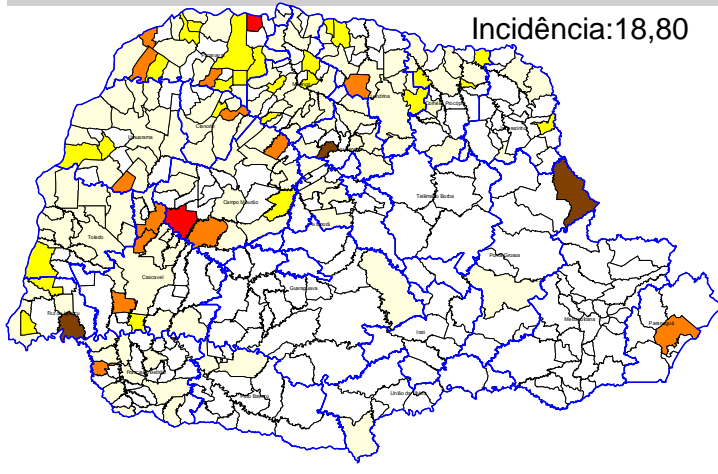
Incidência:18,80

Umuarama

Campo Mourão

Toledo

Cascavel

Guarapuava

Telêmaco Borba

Ponta Grossa

Irati

Paranaguá

União da Vitória

Pato Branco

Francisco Beltrão

Cianorte

Ivaiporã

Apucarana

Cornélio Procópio

Jacarezinho

Metropolitana